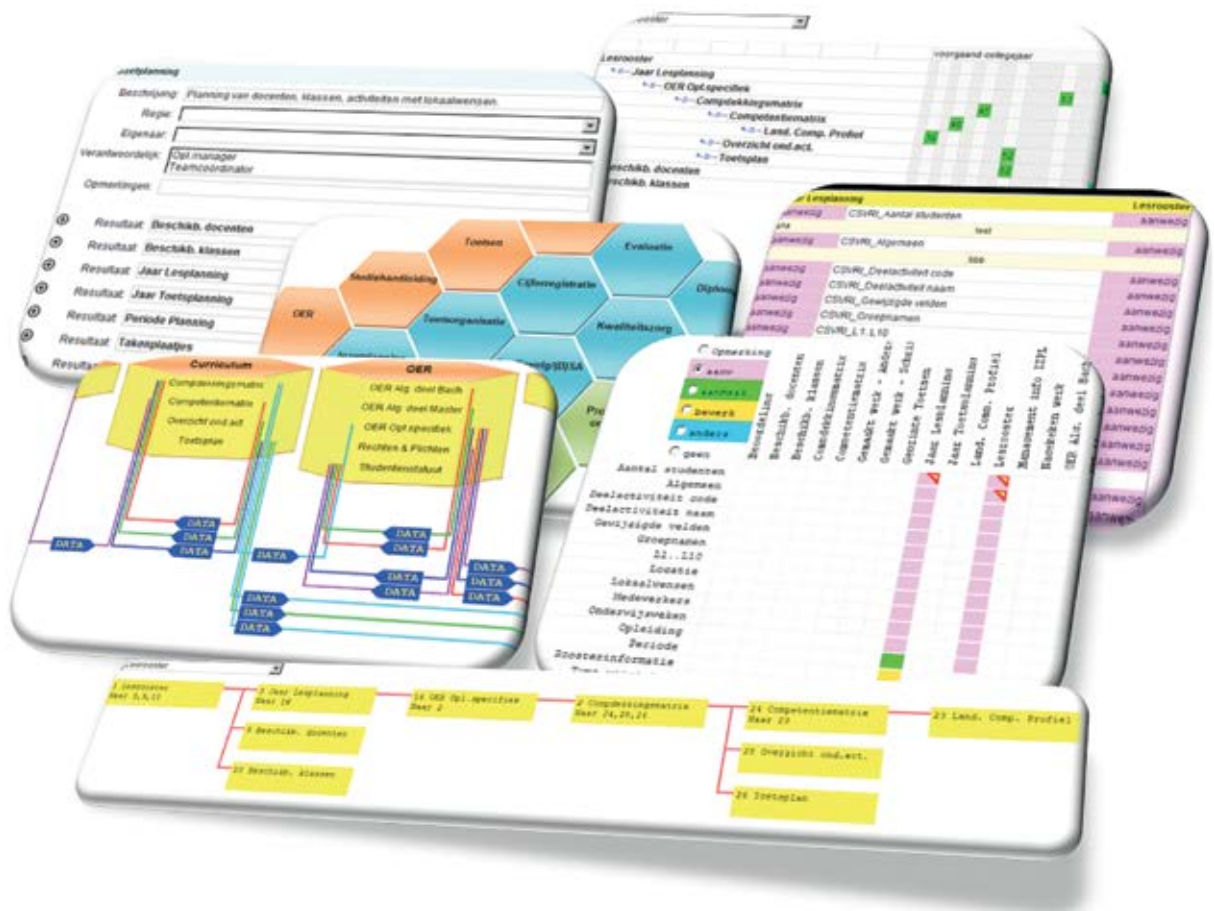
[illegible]ooster

Lesrooster
Jaar Lesplanning
OER Opl.specifiek
Competentiematrix
Competentiematrix
Land. Comp. Profiel
Overzicht ond.act.
Toetsplan
Beschikb. docenten
Beschikb. klassen

voorgaand collegejaar

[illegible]planning
Beschrijving: Planning van docenten, klassen, activiteiten met lokaalwensen.
Regie:
Eigenaar:
Verantwoordelijk: Opl.manager Teamcoördinator
Opmerkingen:

Resultaat Beschikb. docenten
Resultaat Beschikb. klassen
Resultaat Jaar Lesplanning
Resultaat Jaar Toetsplanning
Resultaat Periode Planning
Resultaat Takenplaatjes
Resultaat

Toetsen
Evaluatie
Studiehandleiding
Cijferregistratie
Diploma
OER
Toetsorganisatie
Kwaliteitszorg
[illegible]
Roosterplanning

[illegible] Lesplanning
Lesrooster
aanwezig CSVRI_Aantal studenten aanwezig
test
aanwezig CSVRI_Algemeen aanwezig
tee
aanwezig CSVRI_Deelactiviteit code aanwezig
aanwezig CSVRI_Deelactiviteit naam aanwezig
aanwezig CSVRI_Gewijzigde velden aanwezig
aanwezig CSVRI_Groepnamen aanwezig
aanwezig CSVRI_L1.L10 aanwezig

Curriculum
Competentiematrix
Competentiematrix
Overzicht ond.act.
Toetsplan
OER
OER Alg. deel Bach.
OER Alg. deel Master
OER Opl.specifiek
Rechten & Plichten
Studentenstatuut
DATA

Opmerking
aanv
aanpas
bewerk
anders
geen
Beoordeling
Beschikb. docenten
Beschikb. klassen
Competentiematrix
Competentiematrix
Gemaakt werk - Andr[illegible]
Gemaakt werk - Schel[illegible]
Gewenste Toetsen
Jaar Lesplanning
Jaar Toetsplanning
Land. Comp. Profiel
Lesrooster
Management info IIPL
Nakeken werk
OER Alg. deel Bach
Aantal studenten
Algemeen
Deelactiviteit code
Deelactiviteit naam
Gewijzigde velden
Groepnamen
L1..L10
Locatie
Lokaalwensen
Medewerkers
Onderwijsweken
Opleiding
Periode
Roosterinformatie

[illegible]ooster
1 Lesrooster Naar 3,5,21
3 Jaar lesplanning Naar 16
16 OER Opl.specifiek Naar 2
2 Competentiematrix Naar 24,25,26
24 Competentiematrix Naar 23
23 Land. Comp. Profiel
5 Beschikb. docenten
21 Beschikb. klassen
25 Overzicht ond.act.
26 Toetsplan